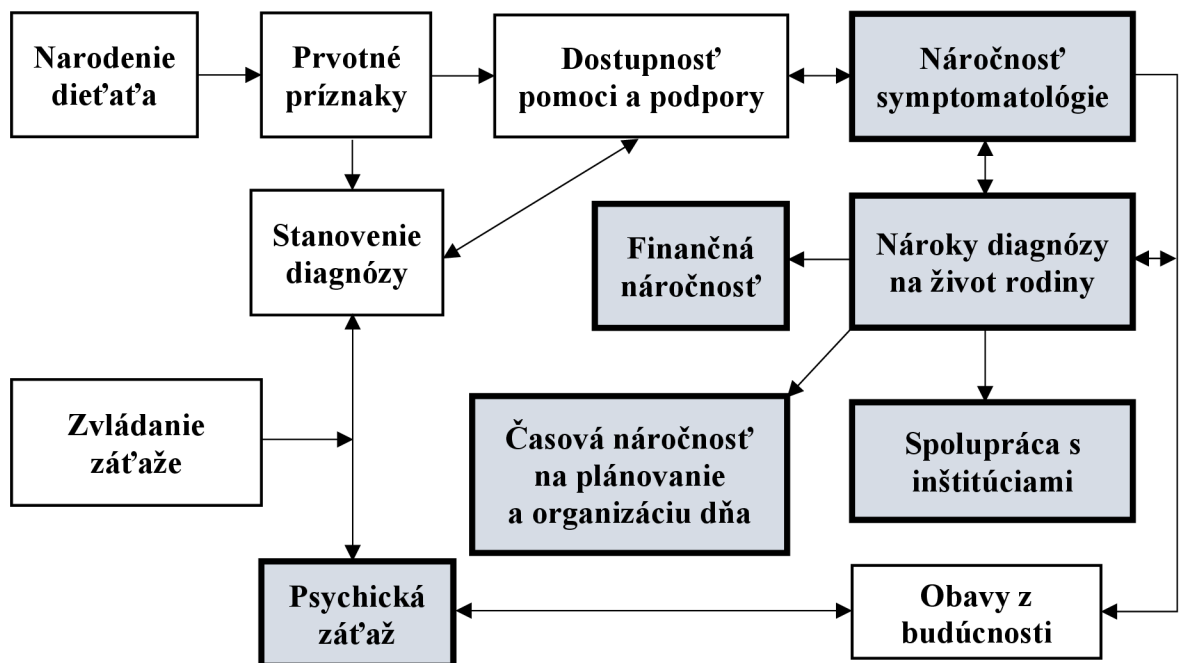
Narodenie dieťaťa

Prvotné príznaky

Dostupnosť pomoci a podpory

Náročnosť symptomatológie

Stanovenie diagnózy

Finančná náročnosť

Nároky diagnózy na život rodiny

Zvládanie záťaže

Časová náročnosť na plánovanie a organizáciu dňa

Spolupráca s inštitúciami

Psychická záťaž

Obavy z budúcnosti